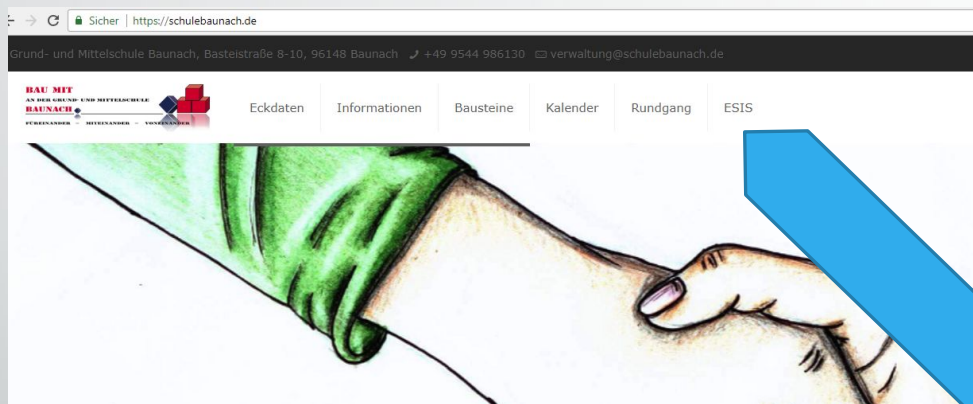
Sicher | https://schulebaunach.de

Grund- und Mittelschule Baunach, Basteistraße 8-10, 96148 Baunach +49 9544 986130 verwaltung@schulebaunach.de

BAU MIT
AN DER GRUND- UND MITTELSCHULE
BAUNACH
FÜREINANDER – MITEINANDER – VONEINANDER

Eckdaten Informationen Bausteine Kalender Rundgang ESIS